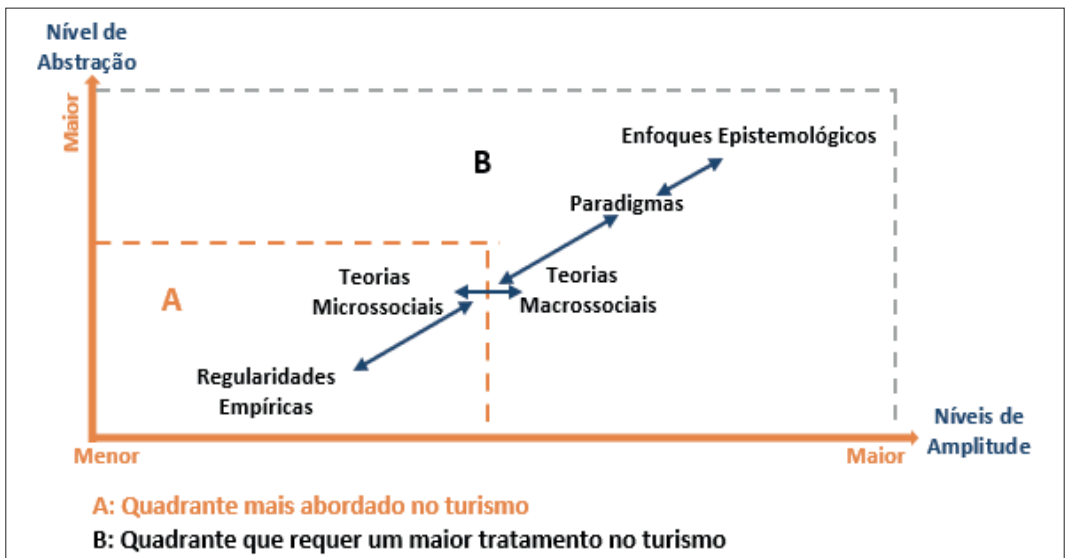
Nível de Abstração

Maior

B

Enfoques Epistemológicos

Paradigmas

Teorias Microssociais

Teorias Macrossociais

A

Regularidades Empíricas

Níveis de Amplitude

Menor

Maior

A: Quadrante mais abordado no turismo

B: Quadrante que requer um maior tratamento no turismo